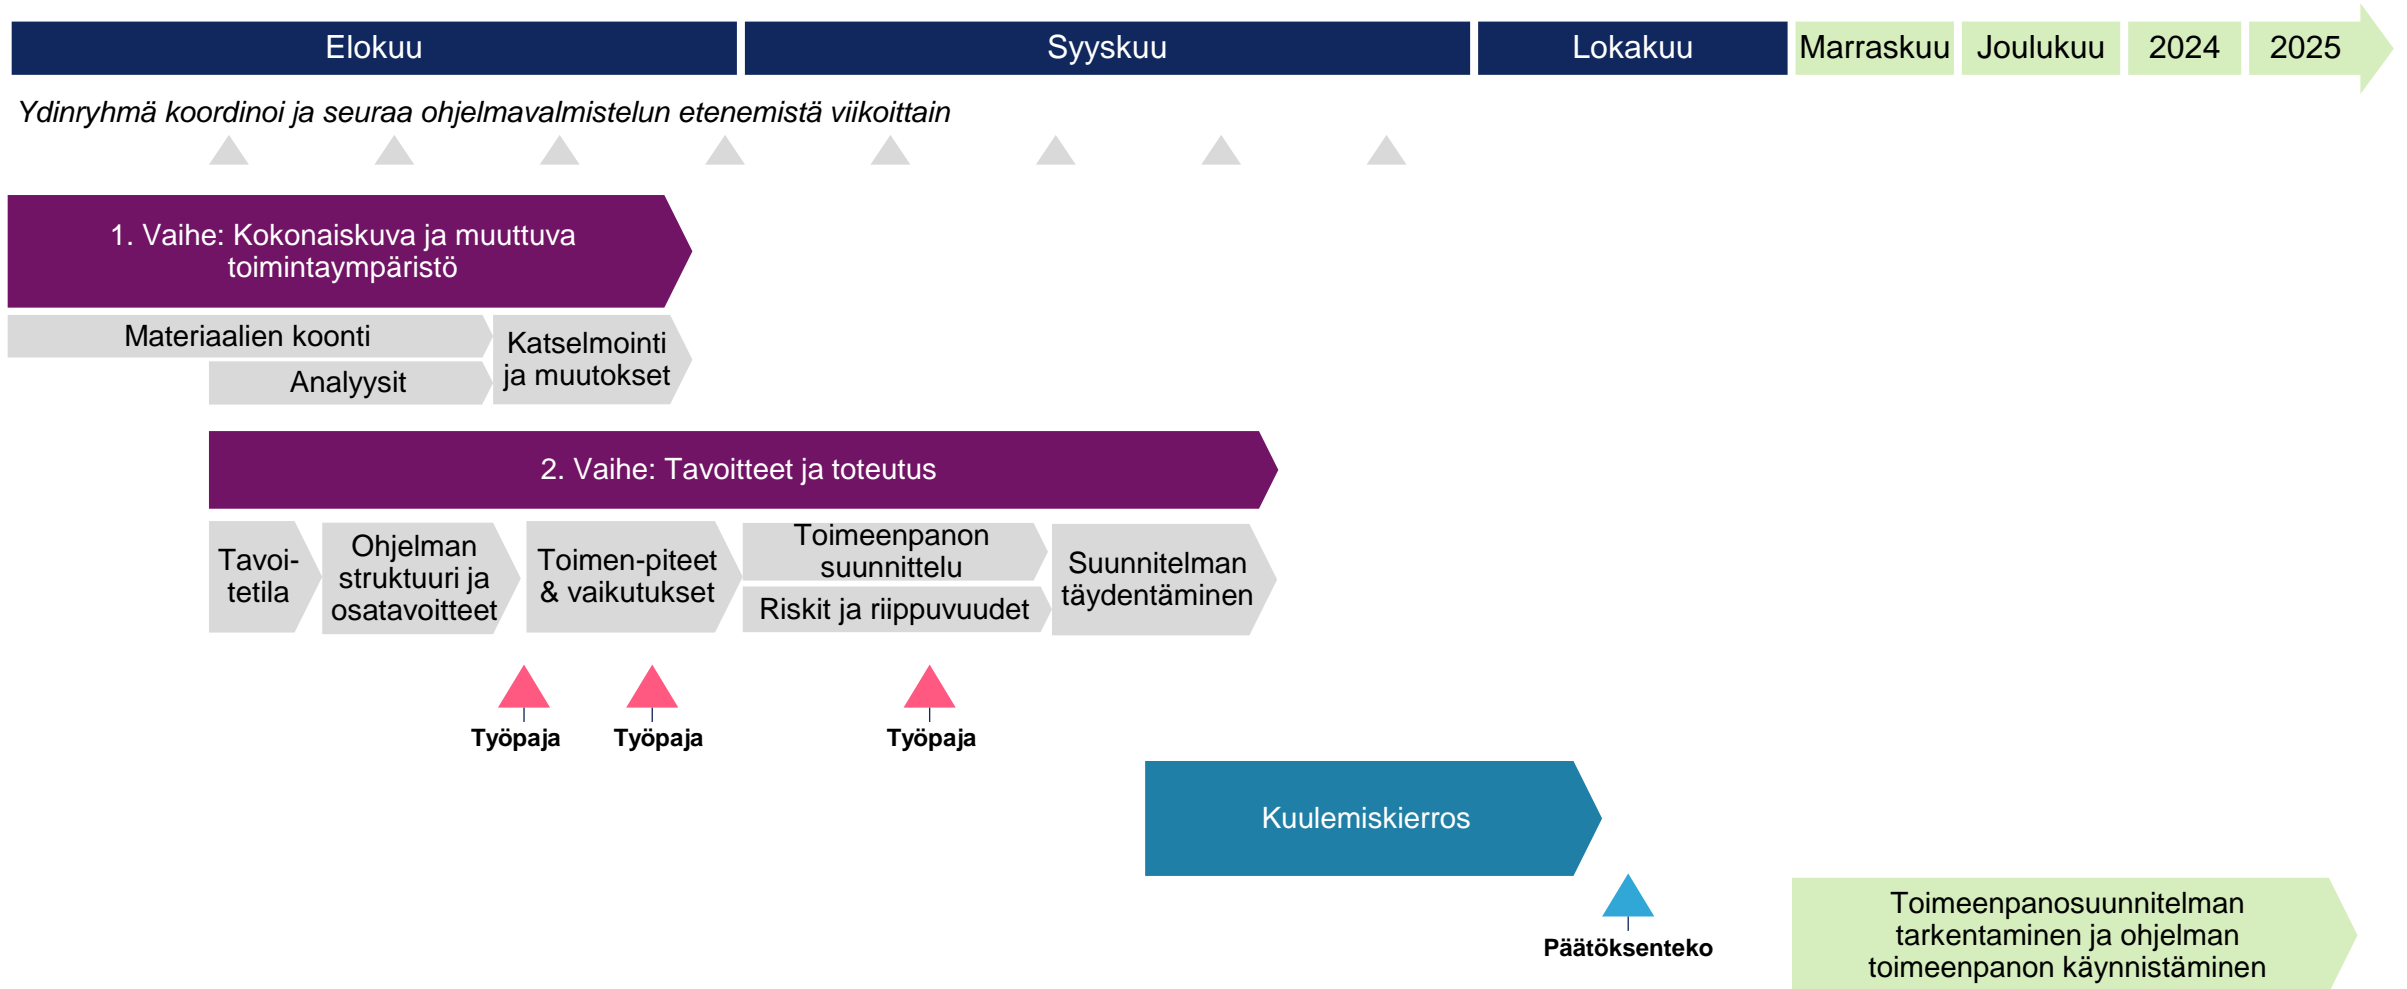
Elokuu

Syyskuu

Lokakuu

Marraskuu

Joulukuu

2024

2025

Ydinryhmä koordinoi ja seuraa ohjelmavalmistelun etenemistä viikoittain

1. Vaihe: Kokonaiskuva ja muuttuva toimintaympäristö

Materiaalien koonti

Analyysit

Katselmointi ja muutokset

2. Vaihe: Tavoitteet ja toteutus

Tavoitetila

Ohjelman struktuuri ja osatavoitteet

Toimen-piteet & vaikutukset

Toimeenpanon suunnittelu

Riskit ja riippuvuudet

Suunnitelman täydentäminen

Työpaja

Työpaja

Työpaja

Kuulemiskierros

Päätöksenteko

Toimeenpanosuunnitelman tarkentaminen ja ohjelman toimeenpanon käynnistäminen